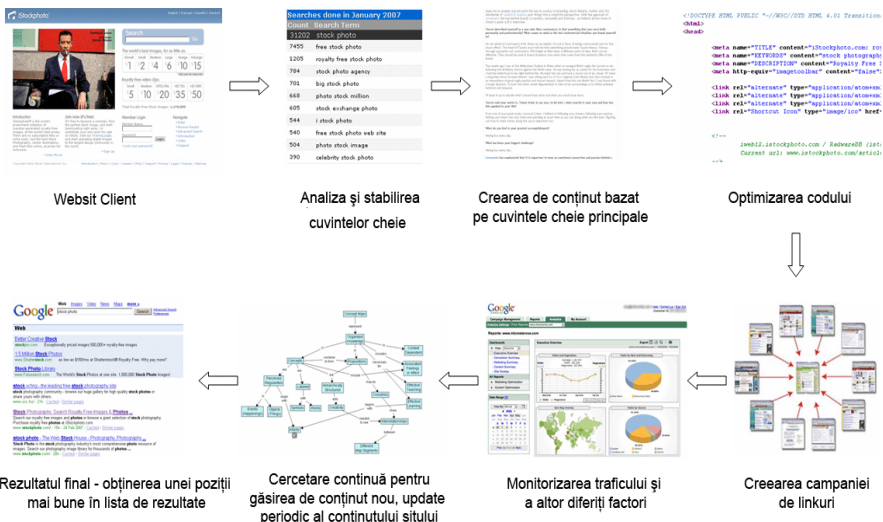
iStockphoto

Websit Client

Searches done in January 2007

| Count | Search Term |
|---|---|
| 31202 | stock photo |
| 7455 | free stock photo |
| 1205 | royalty free stock photo |
| 784 | stock photo agency |
| 701 | big stock photo |
| 668 | photo stock million |
| 605 | stock exchange photo |
| 544 | i stock photo |
| 540 | free stock photo web site |
| 504 | photo stock image |
| 390 | celebrity stock photo |

Analiza și stabilirea cuvintelor cheie

Crearea de conținut bazat pe cuvintele cheie principale

<!DOCTYPE HTML PUBLIC "-//W3C//DTD HTML 4.01 Transition
<html>
<head>
<meta name="TITLE" content="iStockphoto.com: roy
<meta name="KEYWORDS" content="stock photograph
<meta name="DESCRIPTION" content="Royalty Free
<meta http-equiv="imagetoolbar" content="false"
<link rel="alternate" type="application/atom+xm
<link rel="alternate" type="application/atom+xm
<link rel="alternate" type="application/atom+xm
<link rel="shortcut icon" type="image/ico" href=
iweb12.istockphoto.com / RedwareSB
Current url: www.istockphoto.com/articl

Optimizarea codului

Google

Rezultatul final - obținerea unei poziții mai bune în lista de rezultate

Cercetare continuă pentru găsirea de conținut nou, update periodic al conținutului sitului

Monitorizarea traficului și a altor diferiți factori

Crearea campaniei de linkuri